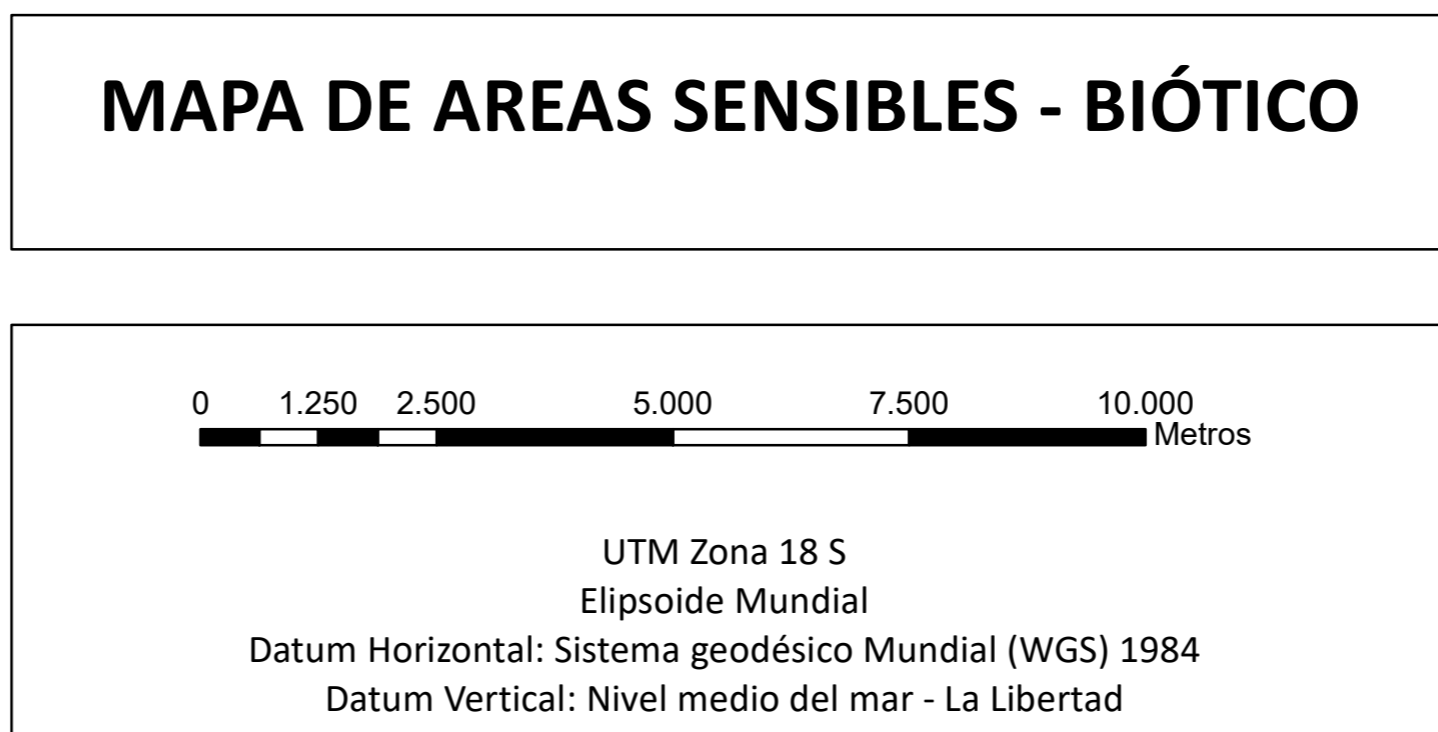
MAPA DE AREAS SENSIBLES - BIÓTICO

0 1.250 2.500 5.000 7.500 10.000
Metros

UTM Zona 18 S
Elipsoide Mundial
Datum Horizontal: Sistema geodésico Mundial (WGS) 1984
Datum Vertical: Nivel medio del mar - La Libertad